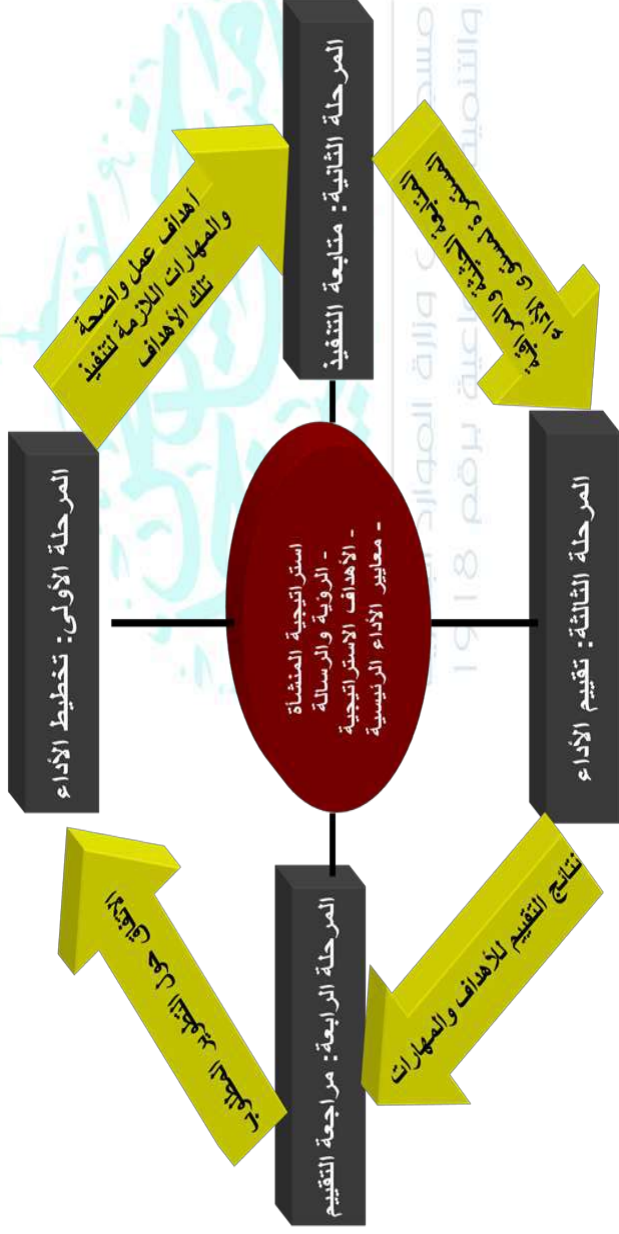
المرحلة الأولى: تخطيط الأداء

أهداف عمل واضحة والمهارات اللازمة لتنفيذ تلك الأهداف

المرحلة الثانية: متابعة التنفيذ

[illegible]

المرحلة الثالثة: تقييم الأداء

نتائج التقييم للأهداف والمهارات

المرحلة الرابعة: مراجعة التقييم

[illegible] حول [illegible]

استراتيجية المنشأة
- الرؤية والرسالة
- الأهداف الاستراتيجية
- معايير الأداء الرئيسية